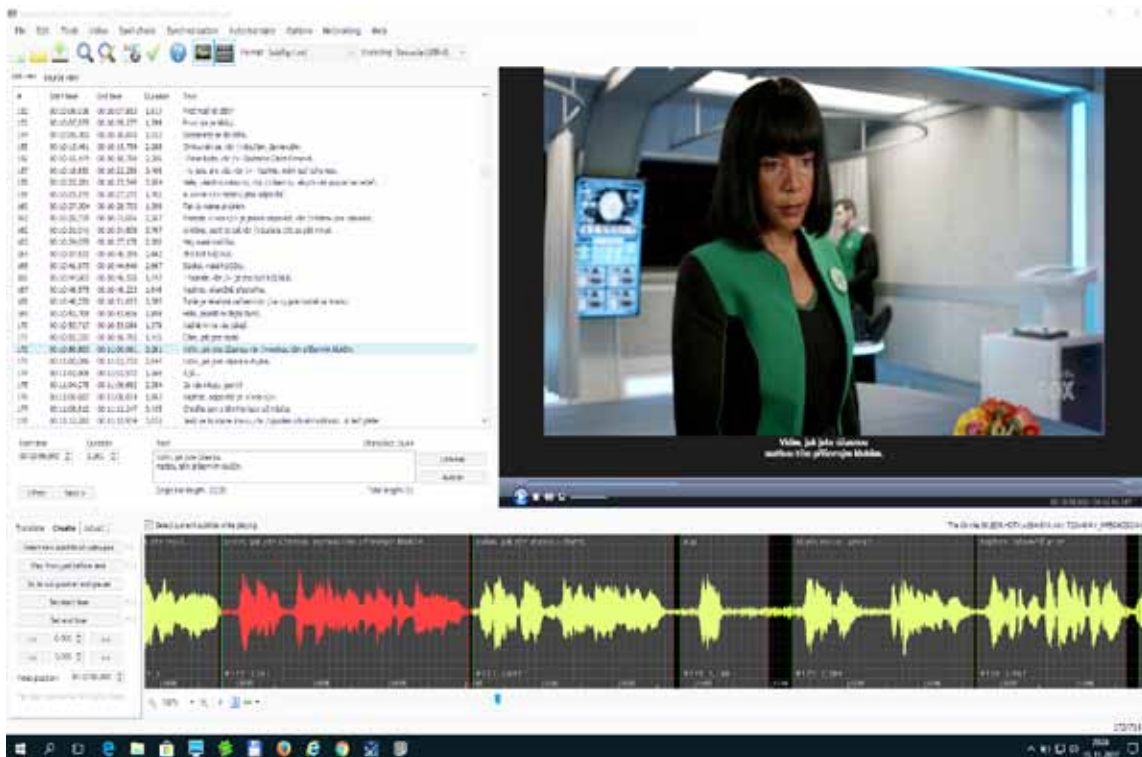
File Edit Tools Video Spell check Synchronization Auto-translate Options Networking Help

Format SubRip (.srt) Encoding Unicode (UTF-8)

List view Source view

| # | Start time | End time | Duration | Text |
|---|---|---|---|---|
| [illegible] | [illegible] | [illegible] | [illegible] | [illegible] |

Start time Duration Text

Vidíte, jak jste úžasnou
matkou této příšerným klukům.

Unbreak
Auto-br

Previous Next

Translate Create Adjust

Select current subtitle while playing

Vidíte, jak jste úžasnou
matkou této příšerným klukům.

FOX

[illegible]